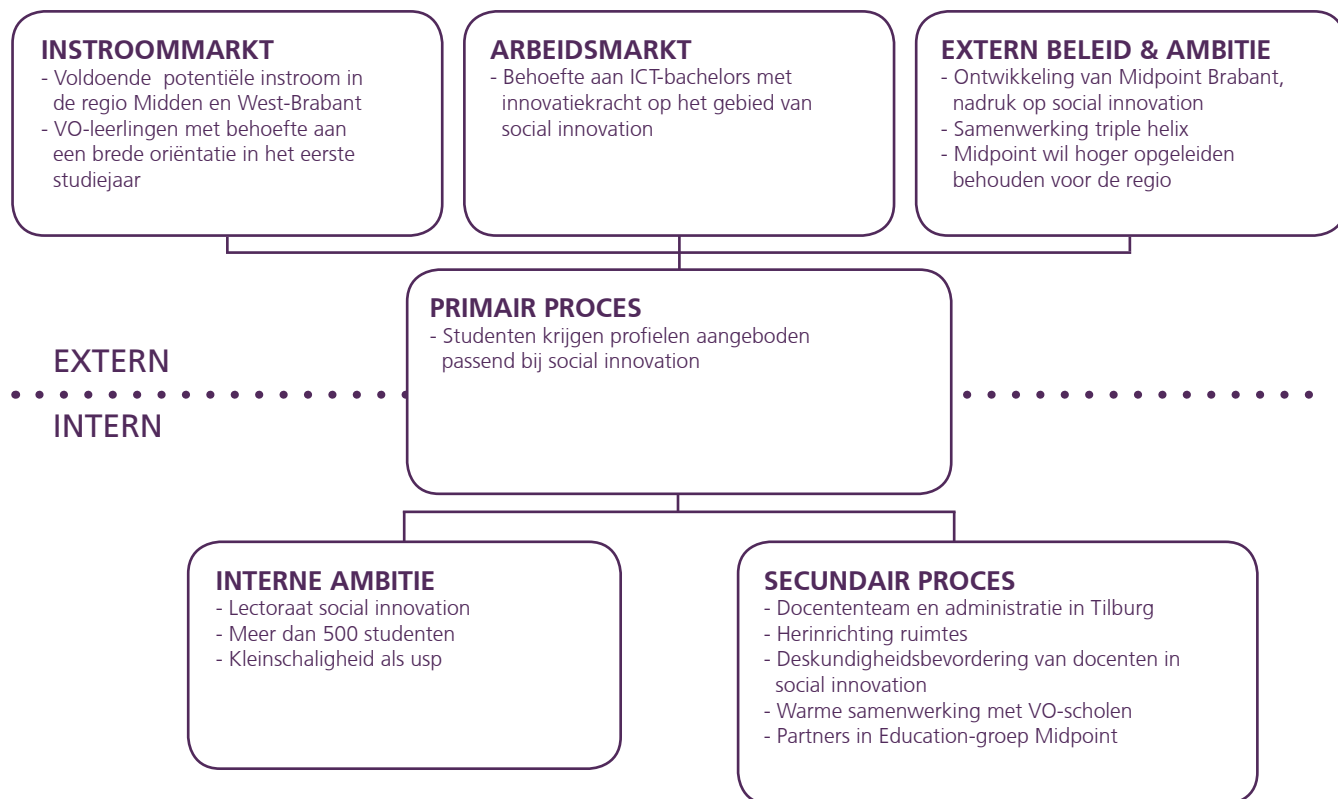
INSTROOMMARKT
- Voldoende potentiële instroom in de regio Midden en West-Brabant
- VO-leerlingen met behoefte aan een brede oriëntatie in het eerste studiejaar

ARBEIDSMARKT
- Behoefte aan ICT-bachelors met innovatiekracht op het gebied van social innovation

EXTERN BELEID & AMBITIE
- Ontwikkeling van Midpoint Brabant, nadruk op social innovation
- Samenwerking triple helix
- Midpoint wil hoger opgeleiden behouden voor de regio

PRIMAIR PROCES
- Studenten krijgen profielen aangeboden passend bij social innovation

EXTERN

INTERN

INTERNE AMBITIE
- Lectoraat social innovation
- Meer dan 500 studenten
- Kleinschaligheid als usp

SECUNDAIR PROCES
- Docententeam en administratie in Tilburg
- Herinrichting ruimtes
- Deskundigheidsbevordering van docenten in social innovation
- Warme samenwerking met VO-scholen
- Partners in Education-groep Midpoint